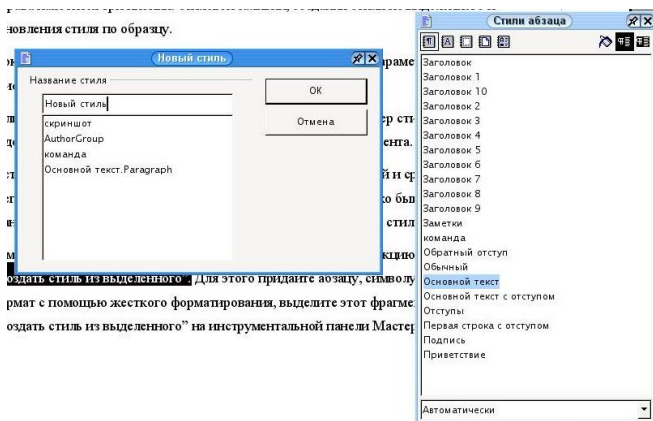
новления стиля по образцу.

Новый стиль

Название стиля

Новый стиль

скриншот
AuthorGroup
команда
Основной текст.Paragraph

OK

Отмена

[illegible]параме

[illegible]р сти
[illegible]ента.

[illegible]й и ср
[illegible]ко бы
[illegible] стил

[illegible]кцио

оздать стиль из выделенного". Для этого придайте абзацу, символу
рмат с помощью жесткого форматирования, выделите этот фрагме
оздать стиль из выделенного" на инструментальной панели Мастер

Стили абзаца

Заголовок
Заголовок 1
Заголовок 10
Заголовок 2
Заголовок 3
Заголовок 4
Заголовок 5
Заголовок 6
Заголовок 7
Заголовок 8
Заголовок 9
Заметки
команда
Обратный отступ
Обычный
Основной текст
Основной текст с отступом
Отступы
Первая строка с отступом
Подпись
Приветствие

Автоматически